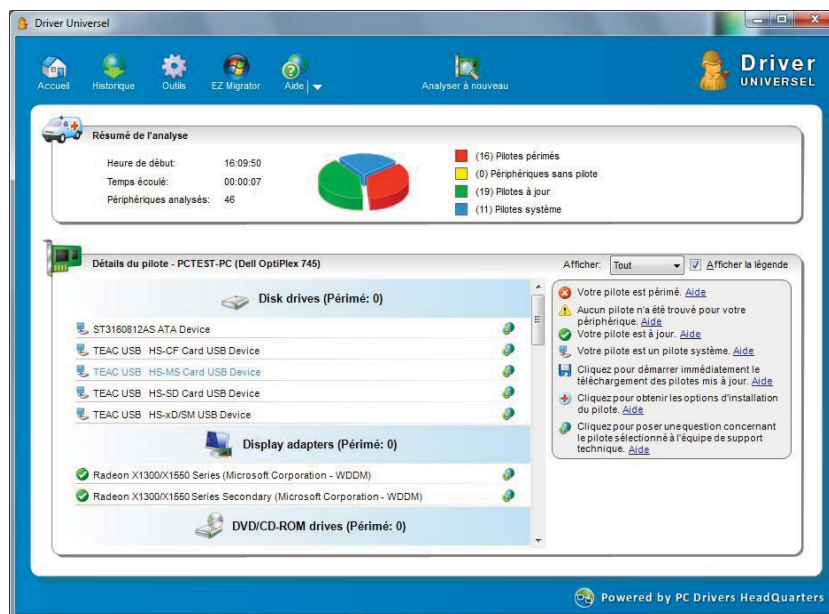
Driver Universel

Accueil Historique Outils EZ Migrator Aide

Analyser à nouveau

Driver UNIVERSEL

Résumé de l'analyse

| | |
|---|---|
| Heure de début: | 16:09:50 |
| Temps écoulé: | 00:00:07 |
| Périphériques analysés: | 46 |

(16) Pilotes périmés
(0) Périphériques sans pilote
(19) Pilotes à jour
(11) Pilotes système

Détails du pilote - PCTEST-PC (Dell OptiPlex 745)

Afficher: Tout

Afficher la légende

Disk drives (Périmé: 0)

ST3160812AS ATA Device
TEAC USB HS-CF Card USB Device
TEAC USB HS-MS Card USB Device
TEAC USB HS-SD Card USB Device
TEAC USB HS-xD/SM USB Device

Display adapters (Périmé: 0)

Radeon X1300/X1550 Series (Microsoft Corporation - WDDM)
Radeon X1300/X1550 Series Secondary (Microsoft Corporation - WDDM)

DVD/CD-ROM drives (Périmé: 0)

Votre pilote est périmé. Aide
Aucun pilote n'a été trouvé pour votre périphérique. Aide
Votre pilote est à jour. Aide
Votre pilote est un pilote système. Aide
Cliquez pour démarrer immédiatement le téléchargement des pilotes mis à jour. Aide
Cliquez pour obtenir les options d'installation du pilote. Aide
Cliquez pour poser une question concernant le pilote sélectionné à l'équipe de support technique. Aide

Powered by PC Drivers HeadQuarters